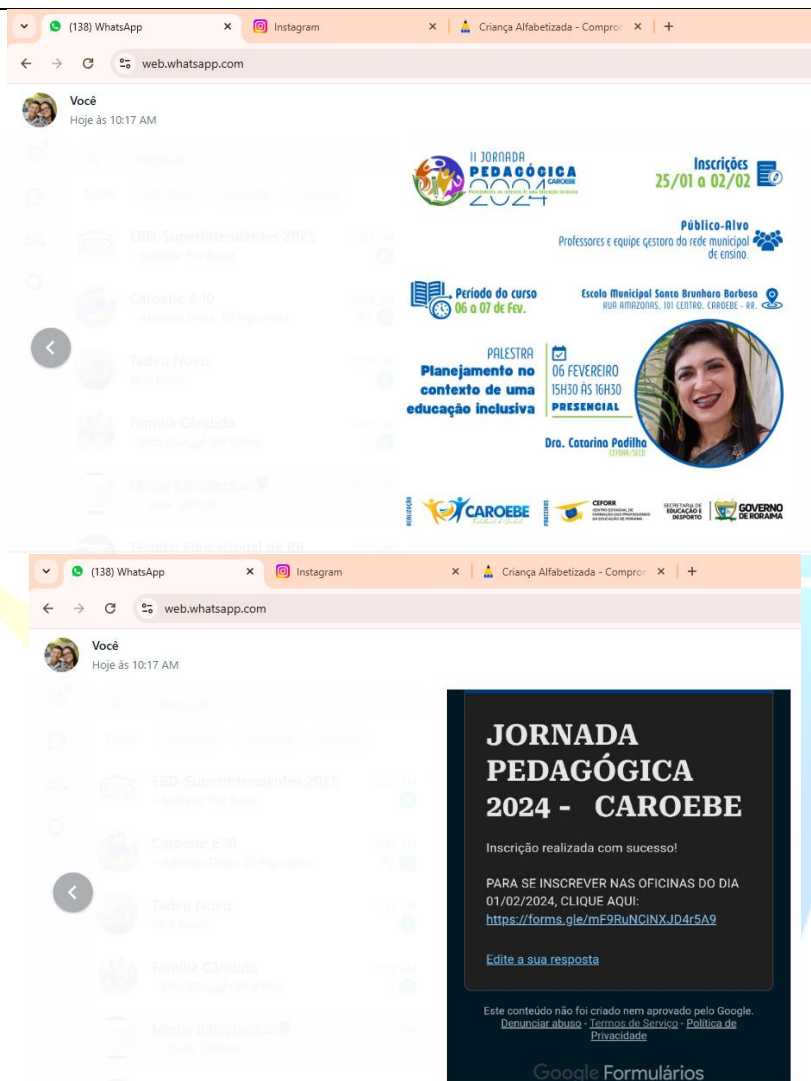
(138) WhatsApp
Instagram
Criança Alfabetizada - Compro

web.whatsapp.com

Você
Hoje às 10:17 AM

EBD-Superintendentes 2025
Caroebe é 10
Tadeu Novo
Família Cândido
Minha Biblioteca
Técnico Educacional do RR

II JORNADA PEDAGÓGICA CAROEBE 2024

Inscrições 25/01 a 02/02

Público-Alvo
Professores e equipe gestora da rede municipal de ensino.

Período do curso 06 a 07 de Fev.

Escola Municipal Santa Brunhara Barbosa
RUA AMAZONAS, 101 CENTRO. CAROEBE - RR.

PALESTRA
Planejamento no contexto de uma educação inclusiva

06 FEVEREIRO
15H30 ÀS 16H30
PRESENCIAL

Dra. Catarina Padilha
CEFOR/SEED

REALIZAÇÃO CAROEBE
PARCEIROS CEFORR CENTRO ESTADUAL DE FORMAÇÃO DOS PROFISSIONAIS DA EDUCAÇÃO DE RORAIMA
SECRETARIA DE EDUCAÇÃO E DESPORTO GOVERNO DE RORAIMA

(138) WhatsApp
Instagram
Criança Alfabetizada - Compro

web.whatsapp.com

Você
Hoje às 10:17 AM

EBD-Superintendentes 2025
Caroebe é 10
Tadeu Novo
Família Cândido
Minha Biblioteca

JORNADA PEDAGÓGICA 2024 - CAROEBE

Inscrição realizada com sucesso!

PARA SE INSCREVER NAS OFICINAS DO DIA 01/02/2024, CLIQUE AQUI:
https://forms.gle/mF9RuNCiNXJD4r5A9

Edite a sua resposta

Este conteúdo não foi criado nem aprovado pelo Google.
Denunciar abuso - Termos de Serviço - Política de Privacidade

Google Formulários